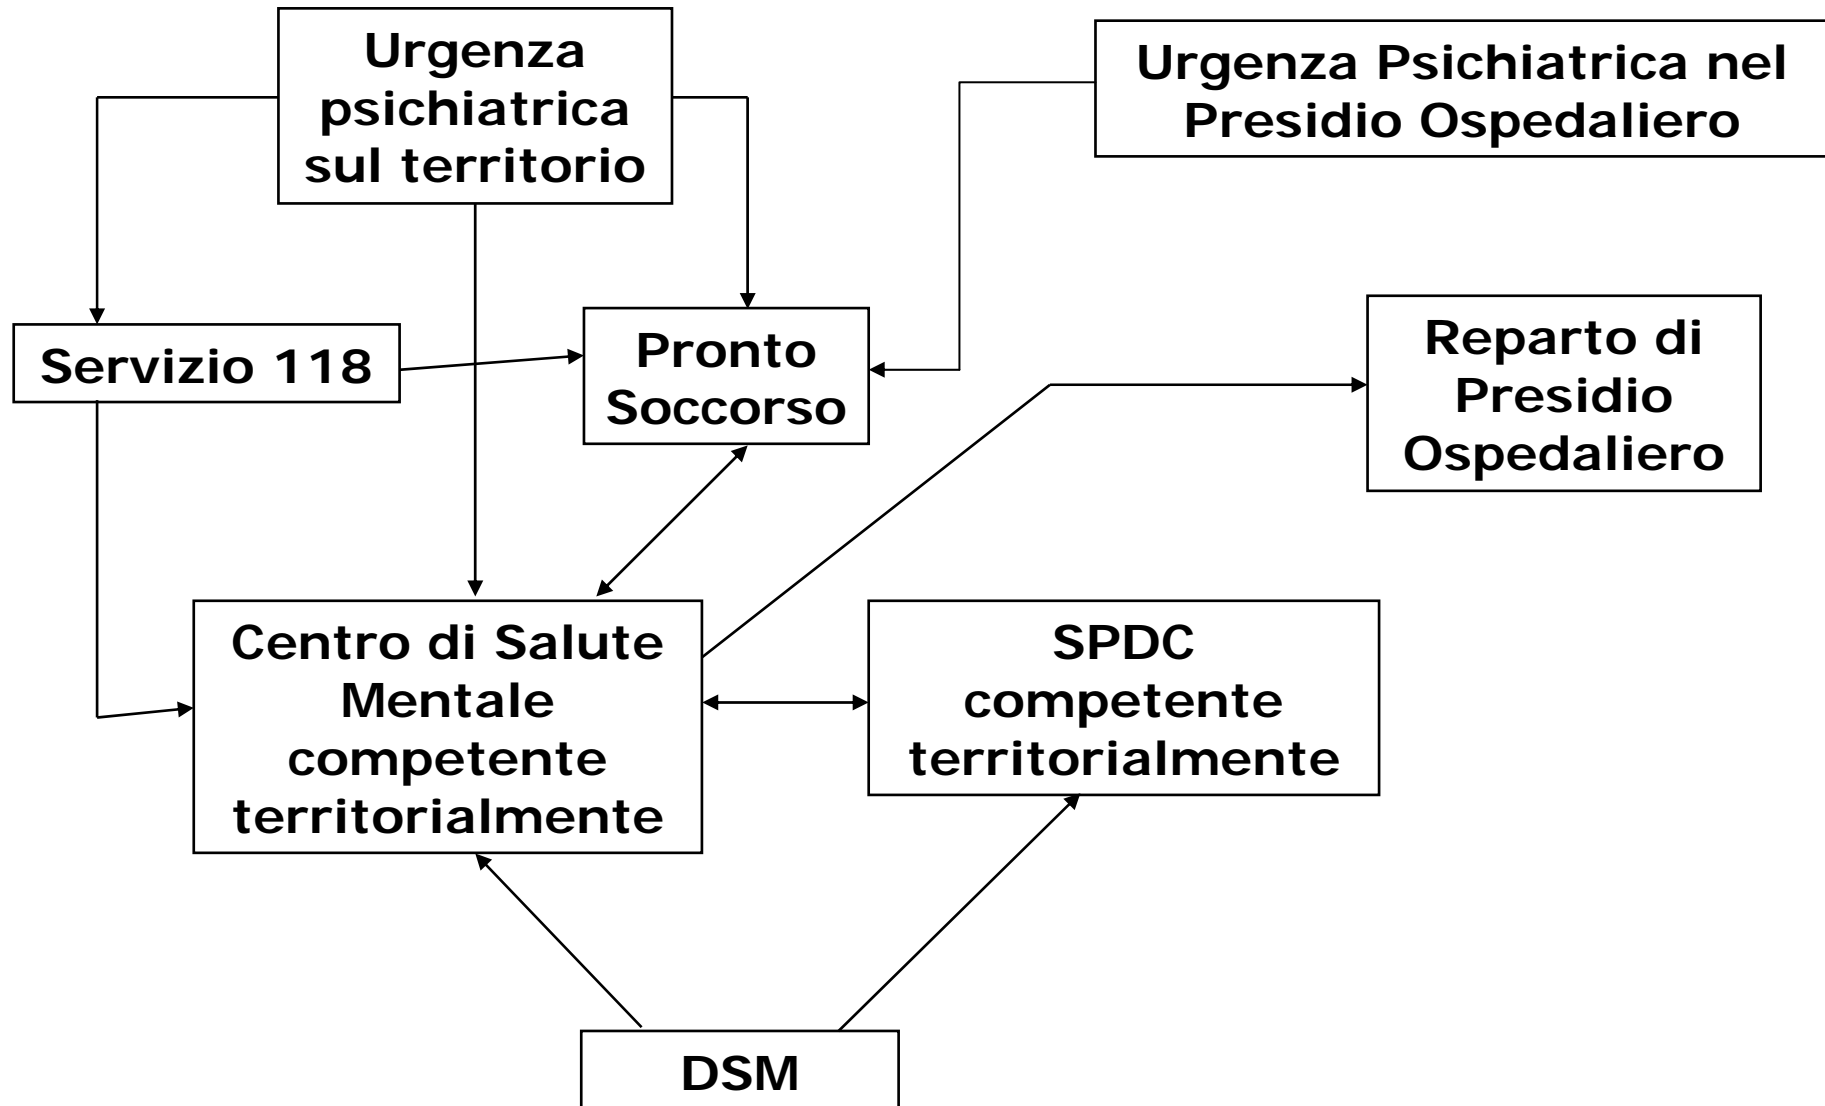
Urgenza psichiatrica sul territorio

Urgenza Psichiatrica nel Presidio Ospedaliero

Servizio 118

Pronto Soccorso

Reparto di Presidio Ospedaliero

Centro di Salute Mentale competente territorialmente

SPDC competente territorialmente

DSM